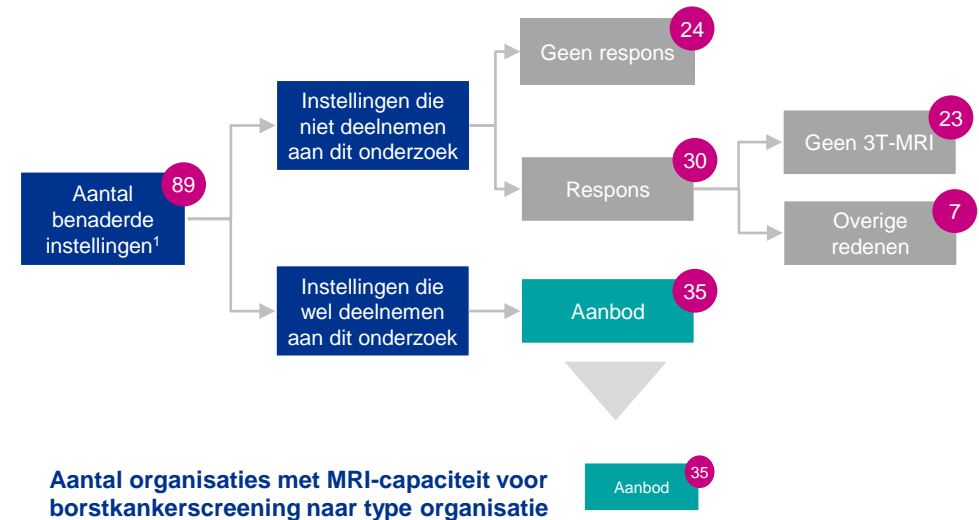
Aantal benaderde instellingen$^1$
89

Instellingen die niet deelnemen aan dit onderzoek

Geen respons
24

Respons
30

Geen 3T-MRI
23

Overige redenen
7

Instellingen die wel deelnemen aan dit onderzoek

Aanbod
35

Aantal organisaties met MRI-capaciteit voor borstkankerscreening naar type organisatie

Aanbod
35